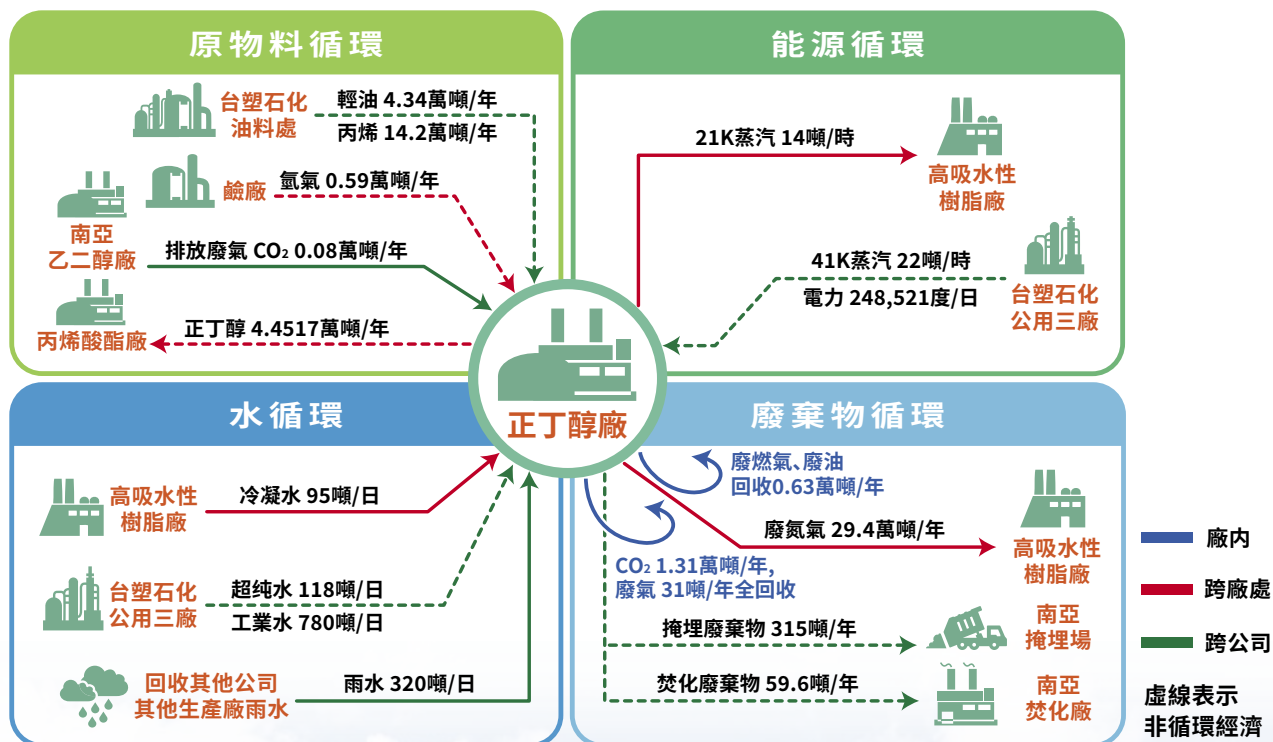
原物料循環

台塑石化
油料處

輕油 4.34萬噸/年
丙烯 14.2萬噸/年

鹼廠

氫氣 0.59萬噸/年

南亞
乙二醇廠

排放廢氣 $CO_2$ 0.08萬噸/年

丙烯酸酯廠

正丁醇 4.4517萬噸/年

能源循環

21K蒸汽 14噸/時

高吸水性
樹脂廠

41K蒸汽 22噸/時
電力 248,521度/日

台塑石化
公用三廠

正丁醇廠

水循環

高吸水性
樹脂廠

冷凝水 95噸/日

台塑石化
公用三廠

超純水 118噸/日
工業水 780噸/日

回收其他公司
其他生產廠雨水

雨水 320噸/日

廢棄物循環

廢燃氣、廢油
回收0.63萬噸/年

廢氮氣 29.4萬噸/年

高吸水性
樹脂廠

$CO_2$ 1.31萬噸/年,
廢氣 31噸/年全回收

掩埋廢棄物 315噸/年

南亞
掩埋場

焚化廢棄物 59.6噸/年

南亞
焚化廠

廠內

跨廠處

跨公司

虛線表示
非循環經濟